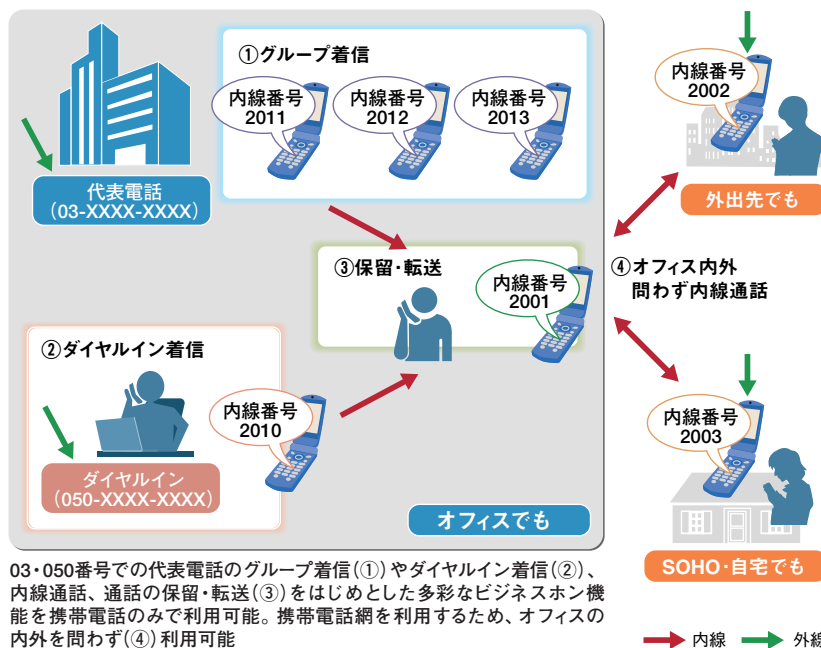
①グループ着信

内線番号
2011

内線番号
2012

内線番号
2013

代表電話
(03-XXXX-XXXX)

③保留・転送

内線番号
2001

②ダイヤルイン着信

内線番号
2010

ダイヤルイン
(050-XXXX-XXXX)

オフィスでも

内線番号
2002

外出先でも

④オフィス内外
問わず内線通話

内線番号
2003

SOHO・自宅でも

03・050番号での代表電話のグループ着信(①)やダイヤルイン着信(②)、内線通話、通話の保留・転送(③)をはじめとした多彩なビジネスホン機能を携帯電話のみで利用可能。携帯電話網を利用するため、オフィスの内外を問わず(④)利用可能

内線 外線